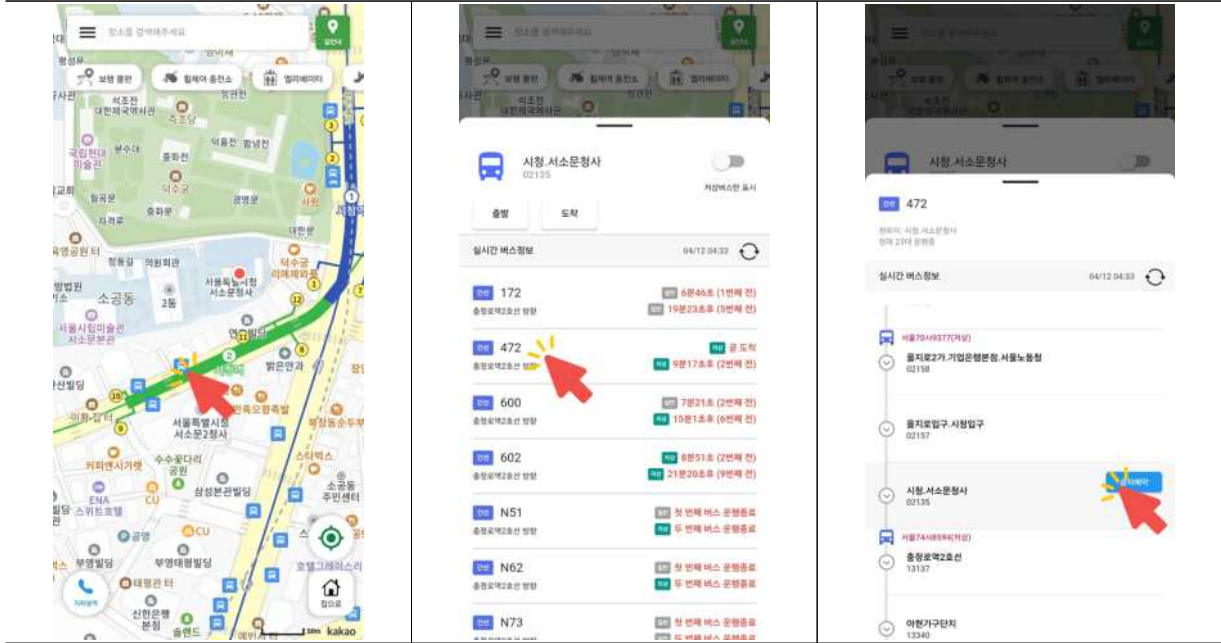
장소를 검색해주세요

길안내

보행 불편 휠체어 충전소 엘리베이터

석조전 대한제국역사관 국립현대미술관 덕수궁 중화전 석어당 함녕전 광명문 대한문 사원 자격루 덕수궁 돌담길 서울특별시청 서소문청사 소공동 서울시립미술관 서소문본관 연합뉴스 밝은안과 서울특별시청 서소문2청사 커피앤시가렛 수수꽃다리공원 삼성본관빌딩 부영빌딩 스타벅스 소공동주민센터 신한은행 본점 태평관 터 올랜드 kakao

자세보기 집으로

시청.서소문청사
02135
저상버스만 표시

출발 도착

실시간 버스정보 04/12 04:33

간선 172 충정로역2호선 방향 6분46초 (1번째 전) 19분23초 (5번째 전)

간선 472 충정로역2호선 방향 곧 도착 9분17초 (2번째 전)

간선 600 충정로역2호선 방향 7분21초 (2번째 전) 15분1초 (6번째 전)

간선 602 충정로역2호선 방향 8분51초 (2번째 전) 21분20초 (9번째 전)

간선 N51 충정로역2호선 방향 첫 번째 버스 운행종료 두 번째 버스 운행종료

간선 N62 충정로역2호선 방향 첫 번째 버스 운행종료 두 번째 버스 운행종료

간선 N73 첫 번째 버스 운행종료 두 번째 버스 운행종료

시청.서소문청사

간선 472
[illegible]

실시간 버스정보 04/12 04:33

서울70사9377(저상)
을지로2가.기업은행본점.서울노동청
02158

을지로입구.시청입구
02157

시청.서소문청사
02135
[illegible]

서울74사8594(저상)
충정로역2호선
13137

아현가구단지
13340